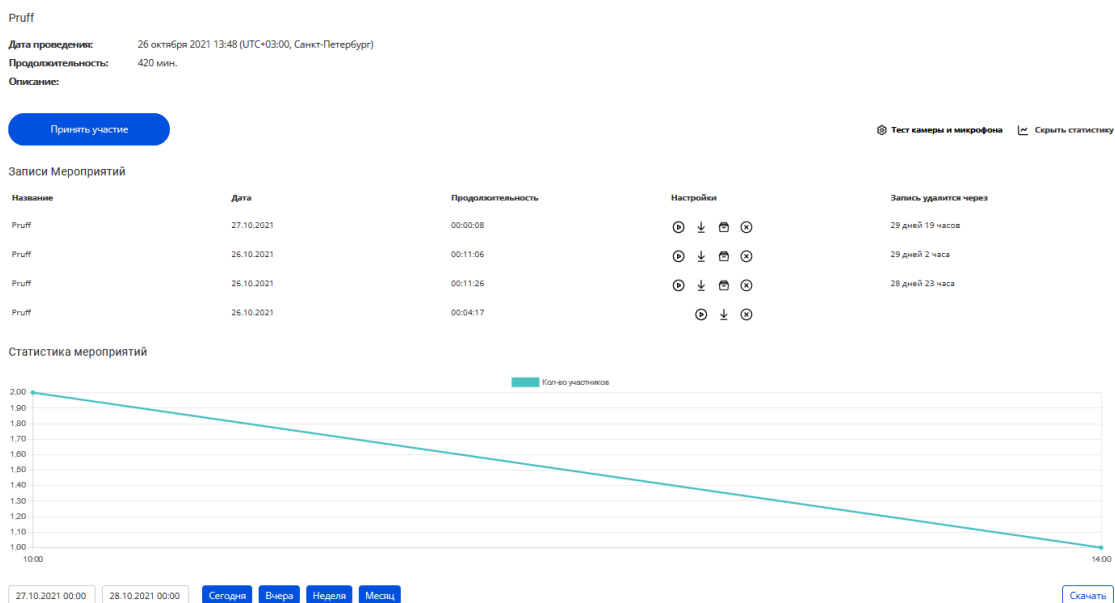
Pruff

Дата проведения: 26 октября 2021 13:48 (UTC+03:00, Санкт-Петербург)
Продолжительность: 420 мин.
Описание:

Принять участие

Тест камеры и микрофона
Скрыть статистику

Записи Мероприятий

| Название | Дата | Продолжительность | Настройки | Запись удалится через |
|---|---|---|---|---|
| Pruff | 27.10.2021 | 00:00:08 | | 29 дней 19 часов |
| Pruff | 26.10.2021 | 00:11:06 | | 29 дней 2 часа |
| Pruff | 26.10.2021 | 00:11:26 | | 28 дней 23 часа |
| Pruff | 26.10.2021 | 00:04:17 | | |

Статистика мероприятий

Кол-во участников

2,00
1,90
1,80
1,70
1,60
1,50
1,40
1,30
1,20
1,10
1,00

10:00
14:00

27.10.2021 00:00
28.10.2021 00:00
Сегодня
Вчера
Неделя
Месяц
Скачать